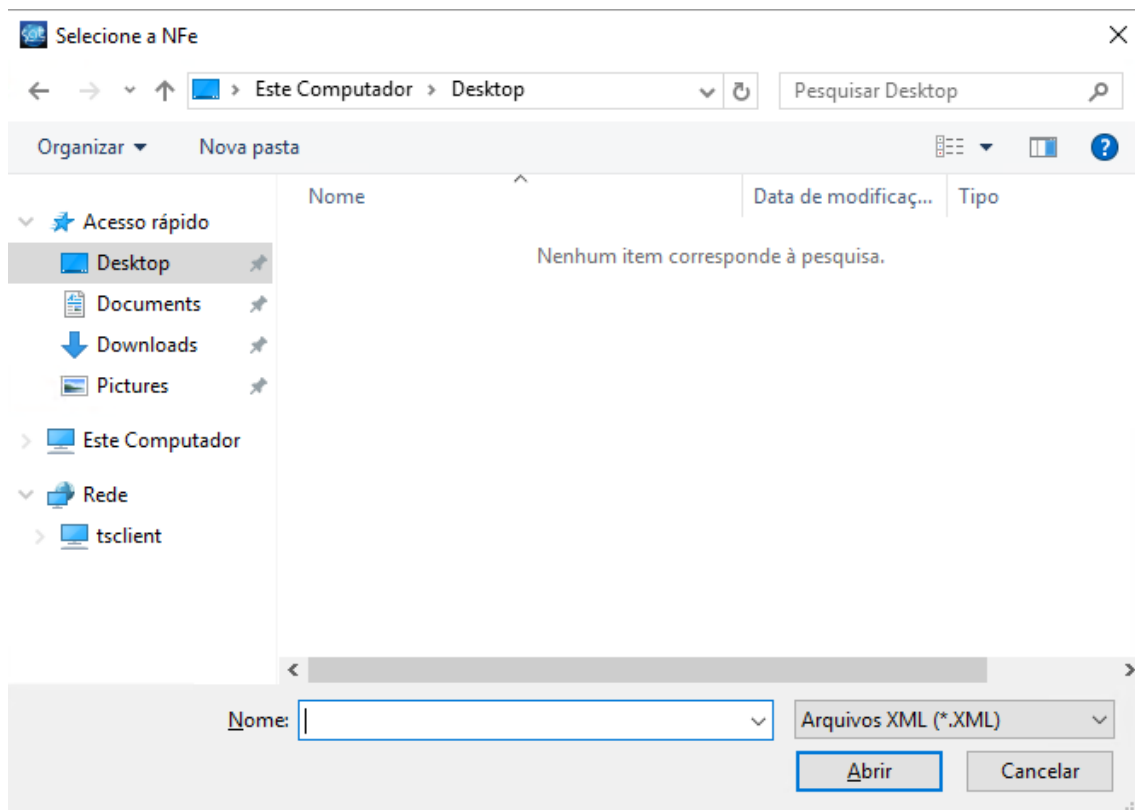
Selecione a NFe

Este Computador › Desktop

Pesquisar Desktop

Organizar ▾ Nova pasta

Acesso rápido
Desktop
Documents
Downloads
Pictures
Este Computador
Rede
tsclient

| Nome | Data de modificaç... | Tipo |
|---|---|---|

Nenhum item corresponde à pesquisa.

Nome:

Arquivos XML (*.XML)

Abrir

Cancelar